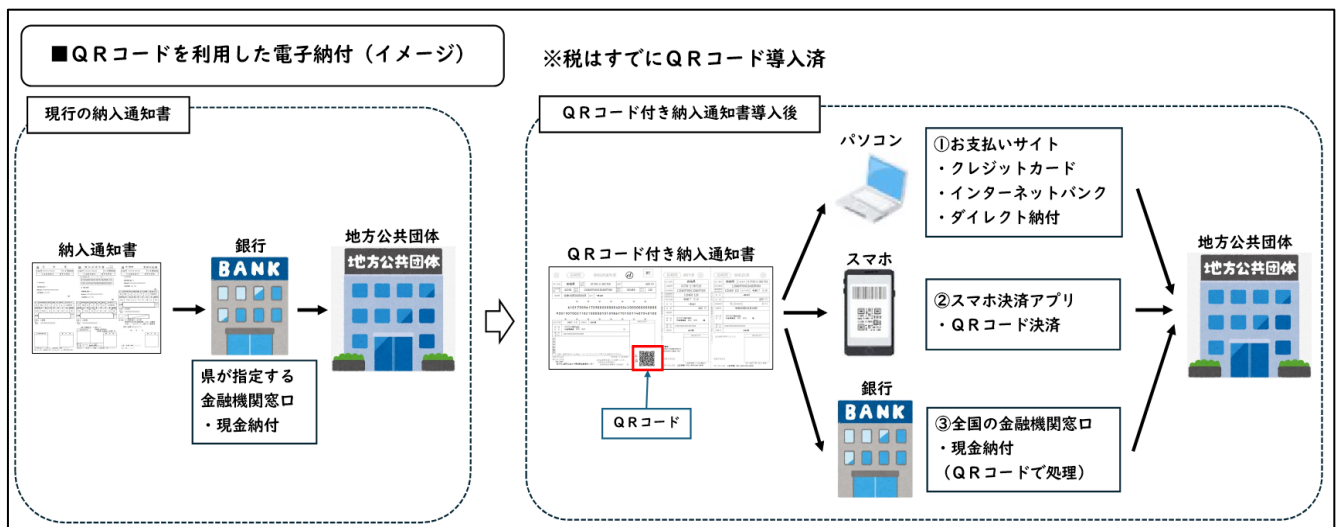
■ＱＲコードを利用した電子納付（イメージ）

※税はすでにＱＲコード導入済

現行の納入通知書

納入通知書

銀行

BANK

地方公共団体

地方公共団体

県が指定する
金融機関窓口
・現金納付

ＱＲコード付き納入通知書導入後

ＱＲコード付き納入通知書

ＱＲコード

パソコン

①お支払いサイト
・クレジットカード
・インターネットバンク
・ダイレクト納付

スマホ

②スマホ決済アプリ
・ＱＲコード決済

銀行

BANK

③全国の金融機関窓口
・現金納付
（ＱＲコードで処理）

地方公共団体

地方公共団体